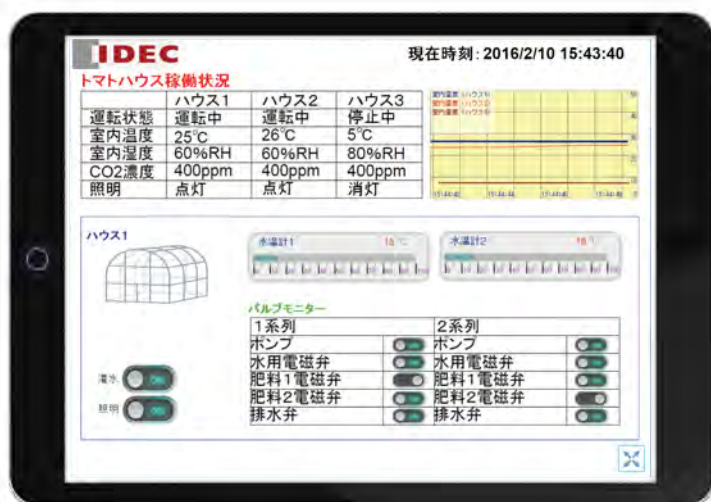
IDEC

現在時刻: 2016/2/10 15:43:40

トマトハウス稼働状況

| | ハウス1 | ハウス2 | ハウス3 |
|---|---|---|---|
| 運転状態 | 運転中 | 運転中 | 停止中 |
| 室内温度 | 25℃ | 26℃ | 5℃ |
| 室内湿度 | 60%RH | 60%RH | 80%RH |
| CO2濃度 | 400ppm | 400ppm | 400ppm |
| 照明 | 点灯 | 点灯 | 消灯 |

ハウス1

水温計1 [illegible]℃

水温計2 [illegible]℃

バルブモニター

| 1系列 | | 2系列 | |
|---|---|---|---|
| ポンプ | | ポンプ | |
| 水用電磁弁 | | 水用電磁弁 | |
| 肥料1電磁弁 | | 肥料1電磁弁 | |
| 肥料2電磁弁 | | 肥料2電磁弁 | |
| 排水弁 | | 排水弁 | |

灌水 ON

照明 ON